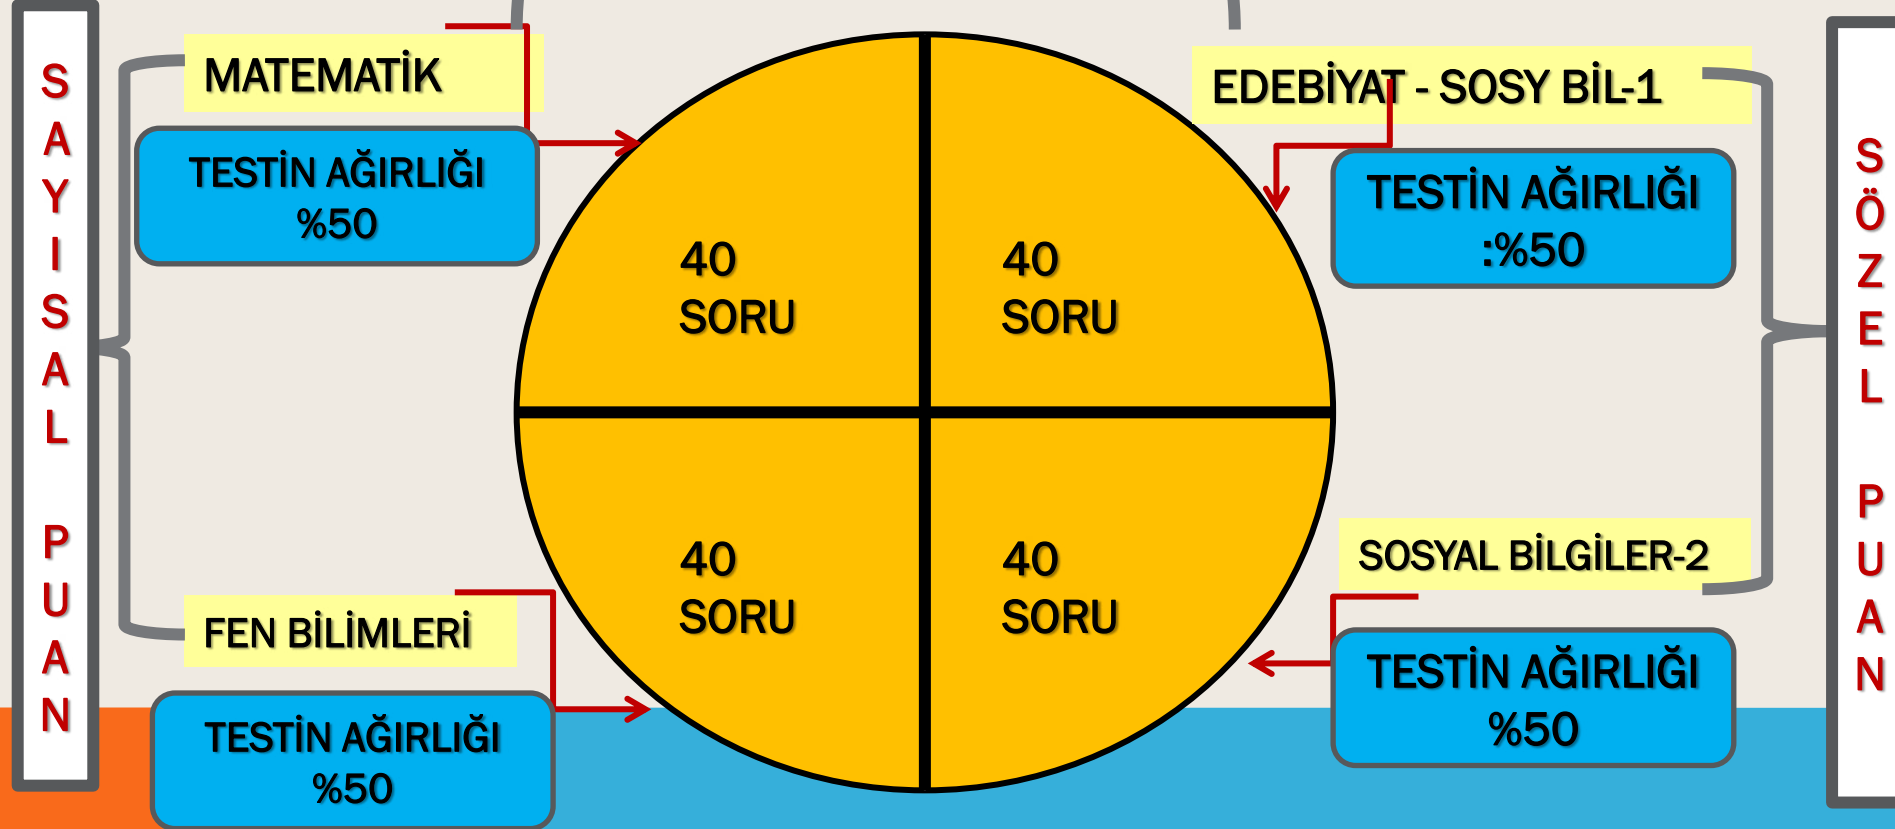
SAYISAL PUAN

MATEMATİK

TESTİN AĞIRLIĞI %50

FEN BİLİMLERİ

TESTİN AĞIRLIĞI %50

40 SORU

40 SORU

40 SORU

40 SORU

EDEBİYAT - SOSY BİL-1

TESTİN AĞIRLIĞI :%50

SOSYAL BİLGİLER-2

TESTİN AĞIRLIĞI %50

SÖZEL PUAN